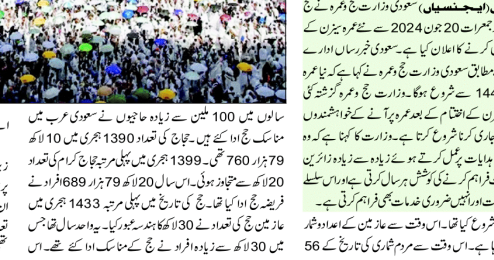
(ایجنسیاں) سعودی وزارت حج و عمرہ نے ج
جمعرات 20 جون 2024 سے نئے عمرہ سیزن کے
کرنے کا اعلان کیا ہے۔ سعودی خبر رساں ادارے
مطابق سعودی وزارت حج و عمرہ نے کہا ہے کہ نیا عمرہ
144 سے شروع ہوگا۔ وزارت حج و عمرہ گزشتہ کئی
کے اختتام کے بعد عمرہ پرمٹ کے خواہشمندوں
جاری کرنا شروع کرتی ہے۔ وزارت کا کہنا ہے کہ وہ
ہدایات پر عمل کرتے ہوئے زیادہ سے زیادہ زائرین
فراہم کرنے کی کوشش ہر سال کرتی ہے اور اس سلسلے
ت اور انہیں ضروری خدمات بھی فراہم کرتی ہے۔
شروع کیا تھا۔ اس وقت سے عازمین کے اعداد و شمار
ا ہے۔ اس وقت سے مردم شماری کی تاریخ کے 56

سالوں میں 100 ملین سے زیادہ حاجیوں نے سعودی عرب میں مناسک حج ادا کئے ہیں۔ حجاج کی تعداد 1390 ہجری میں 10 لاکھ 79 ہزار 760 تھی۔ 1399 ہجری میں پہلی مرتبہ حجاج کرام کی تعداد 20 لاکھ سے متجاوز ہوئی۔ اس سال 20 لاکھ 79 ہزار 689 افراد نے فریضہ حج ادا کیا تھا۔ حج کی تاریخ میں پہلی مرتبہ 1433 ہجری میں عازمین حج کی تعداد نے 30 لاکھ کا ہندسہ عبور کیا۔ یہ واحد سال تھا جس میں 30 لاکھ سے زیادہ افراد نے حج کے مناسک ادا کئے تھے۔